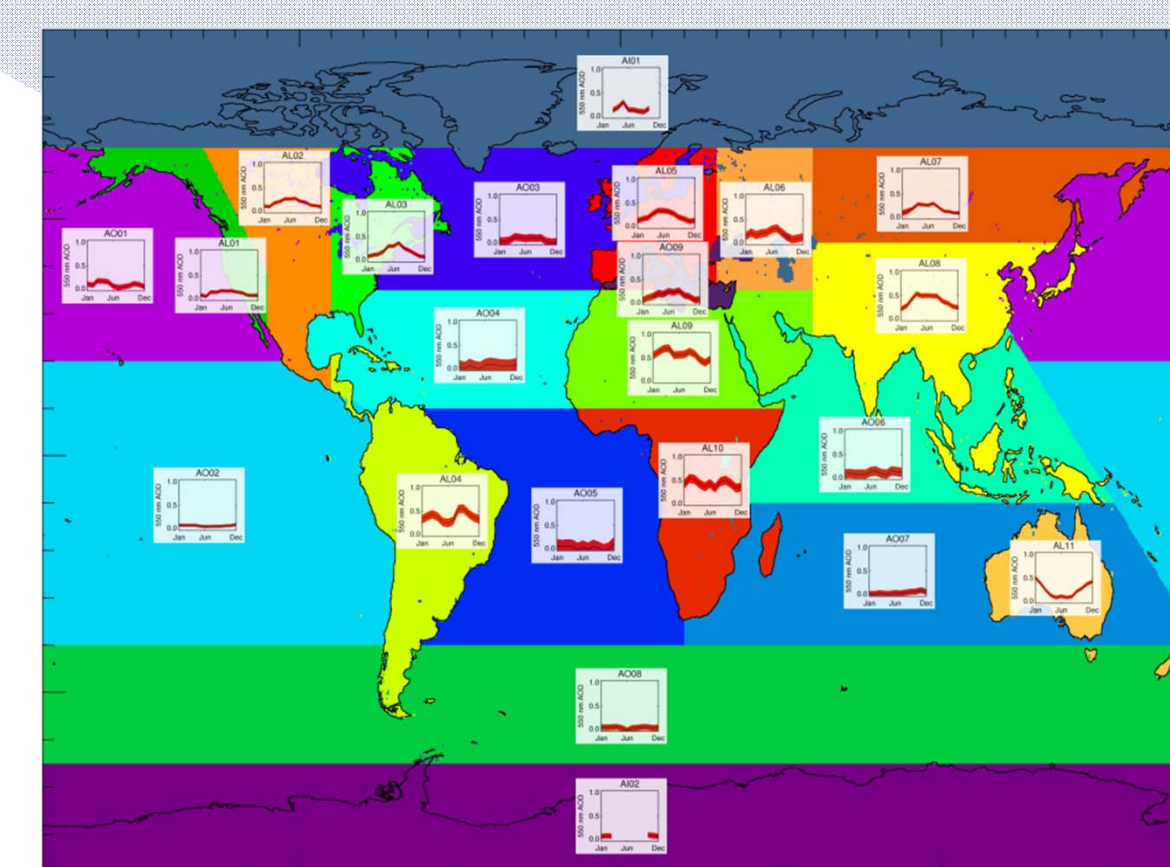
AI01
1.0
0.5
0.0
550 nm AOD
Jan Jun Dec

AL02
1.0
0.5
0.0
550 nm AOD
Jan Jun Dec

AO03
1.0
0.5
0.0
550 nm AOD
Jan Jun Dec

AL05
1.0
0.5
0.0
550 nm AOD
Jan Jun Dec

AL06
1.0
0.5
0.0
550 nm AOD
Jan Jun Dec

AL07
1.0
0.5
0.0
550 nm AOD
Jan Jun Dec

AL03
1.0
0.5
0.0
550 nm AOD
Jan Jun Dec

AO01
1.0
0.5
0.0
550 nm AOD
Jan Jun Dec

AL01
1.0
0.5
0.0
550 nm AOD
Jan Jun Dec

AO09
1.0
0.5
0.0
550 nm AOD
Jan Jun Dec

AL08
1.0
0.5
0.0
550 nm AOD
Jan Jun Dec

AO04
1.0
0.5
0.0
550 nm AOD
Jan Jun Dec

AL09
1.0
0.5
0.0
550 nm AOD
Jan Jun Dec

AO06
1.0
0.5
0.0
550 nm AOD
Jan Jun Dec

AO02
1.0
0.5
0.0
550 nm AOD
Jan Jun Dec

AL04
1.0
0.5
0.0
550 nm AOD
Jan Jun Dec

AO05
1.0
0.5
0.0
550 nm AOD
Jan Jun Dec

AL10
1.0
0.5
0.0
550 nm AOD
Jan Jun Dec

AO07
1.0
0.5
0.0
550 nm AOD
Jan Jun Dec

AL11
1.0
0.5
0.0
550 nm AOD
Jan Jun Dec

AO08
1.0
0.5
0.0
550 nm AOD
Jan Jun Dec

AI02
1.0
0.5
0.0
550 nm AOD
Jan Jun Dec